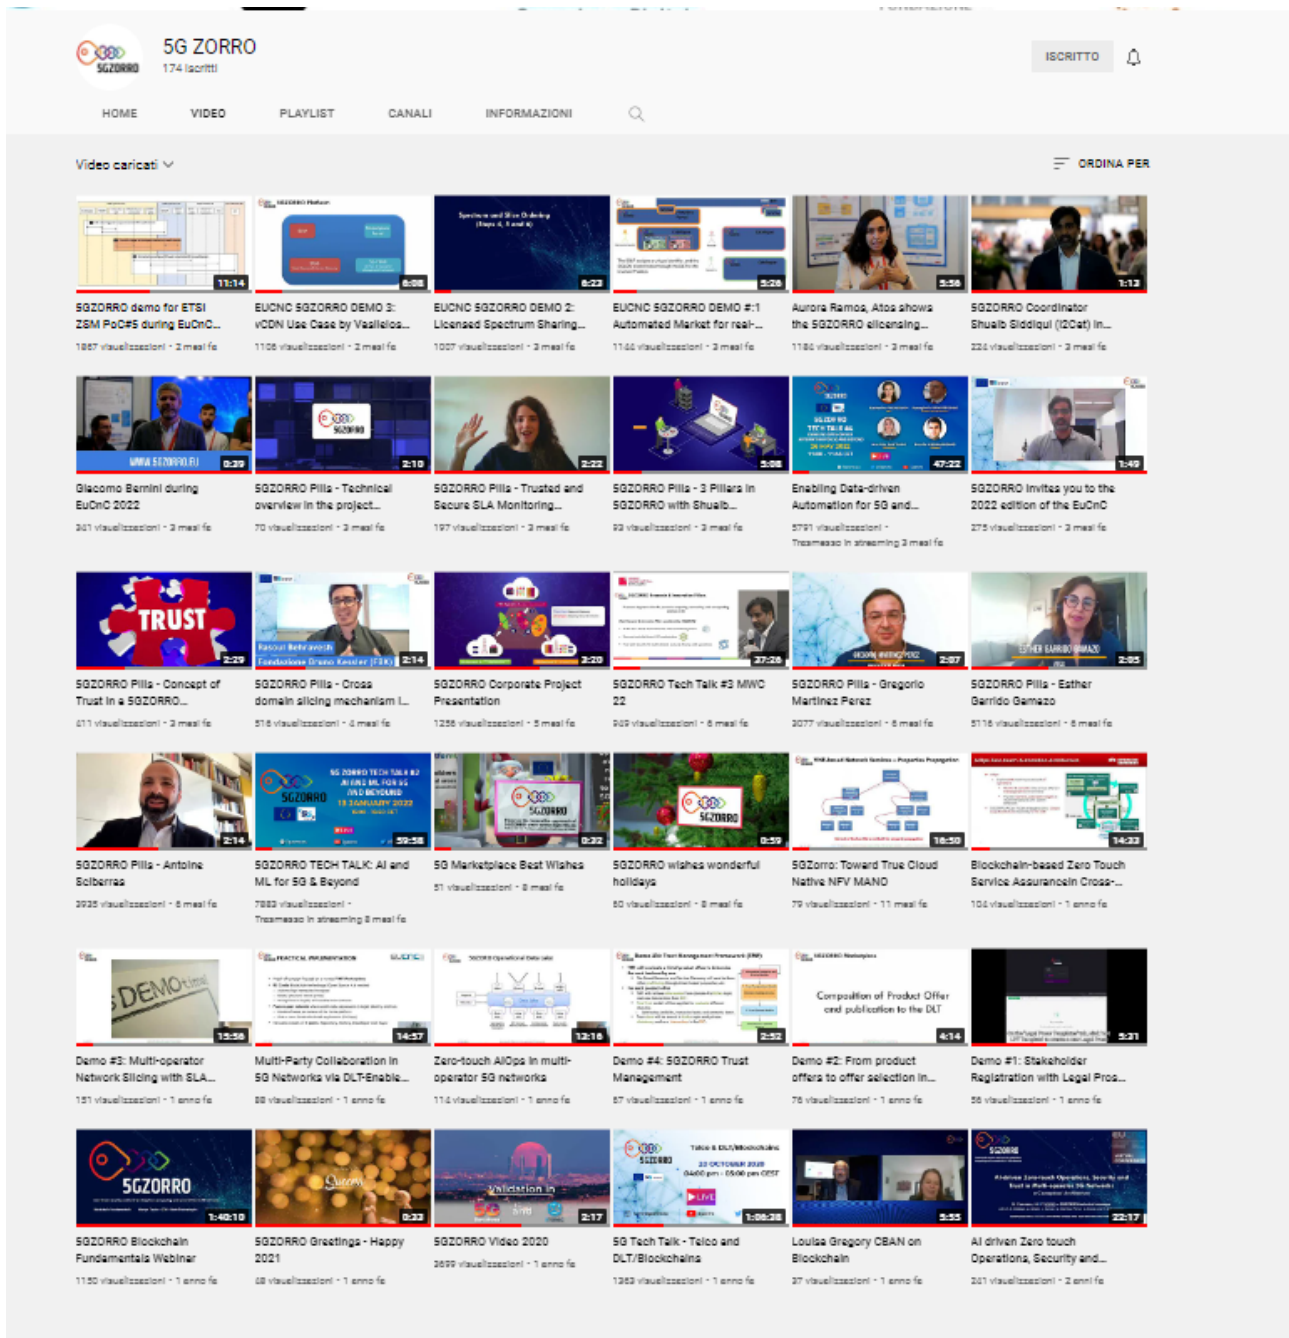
5G ZORRO
174 iscritti

ISCRITTO

HOME VIDEO PLAYLIST CANALI INFORMAZIONI

Video caricati

ORDINA PER

11:14
5GZORRO demo for ETSI ZSM PoC#5 during EuCnC...
1867 visualizzazioni · 2 mesi fa

6:08
EUCNC 5GZORRO DEMO 3: vCDN Use Case by Vasileios...
1108 visualizzazioni · 2 mesi fa

6:23
EUCNC 5GZORRO DEMO 2: Licensed Spectrum Sharing...
1007 visualizzazioni · 3 mesi fa

5:26
EUCNC 5GZORRO DEMO #:1 Automated Market for real-...
1144 visualizzazioni · 3 mesi fa

5:56
Aurora Ramos, Atos shows the 5GZORRO elicensing...
1186 visualizzazioni · 3 mesi fa

1:13
5GZORRO Coordinator Shuaib Siddiqui (i2Cat) in...
224 visualizzazioni · 3 mesi fa

0:29
Giacomo Bernini during EuCnC 2022
341 visualizzazioni · 3 mesi fa

2:10
5GZORRO Pills - Technical overview in the project...
70 visualizzazioni · 3 mesi fa

2:22
5GZORRO Pills - Trusted and Secure SLA Monitoring...
197 visualizzazioni · 3 mesi fa

3:08
5GZORRO Pills - 3 Pillars in 5GZORRO with Shuaib...
93 visualizzazioni · 3 mesi fa

47:22
Enabling Data-driven Automation for 5G and...
5791 visualizzazioni
Trasmesso in streaming 3 mesi fa

1:49
5GZORRO invites you to the 2022 edition of the EuCnC
275 visualizzazioni · 3 mesi fa

TRUST
2:29
5GZORRO Pills - Concept of Trust in a 5GZORRO...
411 visualizzazioni · 3 mesi fa

2:14
5GZORRO Pills - Cross domain slicing mechanism i...
516 visualizzazioni · 4 mesi fa

2:20
5GZORRO Corporate Project Presentation
1258 visualizzazioni · 5 mesi fa

27:26
5GZORRO Tech Talk #3 MWC 22
949 visualizzazioni · 6 mesi fa

2:07
5GZORRO Pills - Gregorio Martinez Perez
2077 visualizzazioni · 6 mesi fa

2:05
5GZORRO Pills - Esther Garrido Gamazo
5116 visualizzazioni · 6 mesi fa

2:14
5GZORRO Pills - Antoine Scilberras
2935 visualizzazioni · 6 mesi fa

59:58
5GZORRO TECH TALK: AI and ML for 5G & Beyond
7883 visualizzazioni
Trasmesso in streaming 8 mesi fa

0:32
5G Marketplace Best Wishes
51 visualizzazioni · 8 mesi fa

0:59
5GZORRO wishes wonderful holidays
50 visualizzazioni · 8 mesi fa

16:50
5GZorro: Toward True Cloud Native NFV MANO
79 visualizzazioni · 11 mesi fa

14:22
Blockchain-based Zero Touch Service Assurancein Cross-...
104 visualizzazioni · 1 anno fa

DEMO
15:58
Demo #3: Multi-operator Network Slicing with SLA...
151 visualizzazioni · 1 anno fa

14:57
Multi-Party Collaboration in 5G Networks via DLT-Enable...
88 visualizzazioni · 1 anno fa

12:16
Zero-touch AIOps in multi-operator 5G networks
114 visualizzazioni · 1 anno fa

2:52
Demo #4: 5GZORRO Trust Management
87 visualizzazioni · 1 anno fa

Composition of Product Offer and publication to the DLT
4:14
Demo #2: From product offers to offer selection in...
78 visualizzazioni · 1 anno fa

5:21
Demo #1: Stakeholder Registration with Legal Pros...
56 visualizzazioni · 1 anno fa

5GZORRO
1:40:10
5GZORRO Blockchain Fundamentals Webinar
1150 visualizzazioni · 1 anno fa

0:23
5GZORRO Greetings - Happy 2021
48 visualizzazioni · 1 anno fa

2:17
5GZORRO Video 2020
3899 visualizzazioni · 1 anno fa

1:06:28
5G Tech Talk - Telco and DLT/Blockchains
1363 visualizzazioni · 1 anno fa

5:55
Louise Gregory CBAN on Blockchain
37 visualizzazioni · 1 anno fa

22:17
AI driven Zero touch Operations, Security and...
241 visualizzazioni · 2 anni fa